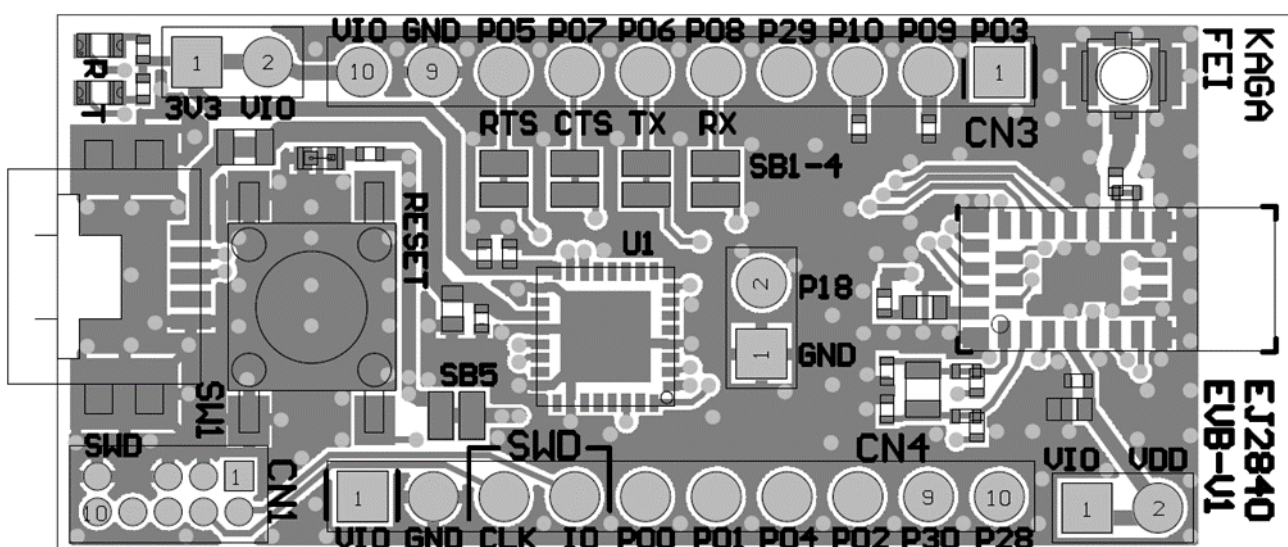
VIO GND P05 P07 P06 P08 P29 P10 P09 P03
10 9 1
1 2
3V3 VIO
R T
KAGA FEI
RTS CTS TX RX
CN3
SB1-4
RESET
U1
2 P18
1 GND
SW1
SB5
SWD
SWD
CN1
1
10
CN4
9 10
1
VIO GND CLK IO P00 P01 P04 P02 P30 P28
VIO VDD
1 2
EJ2840 EVB-V1